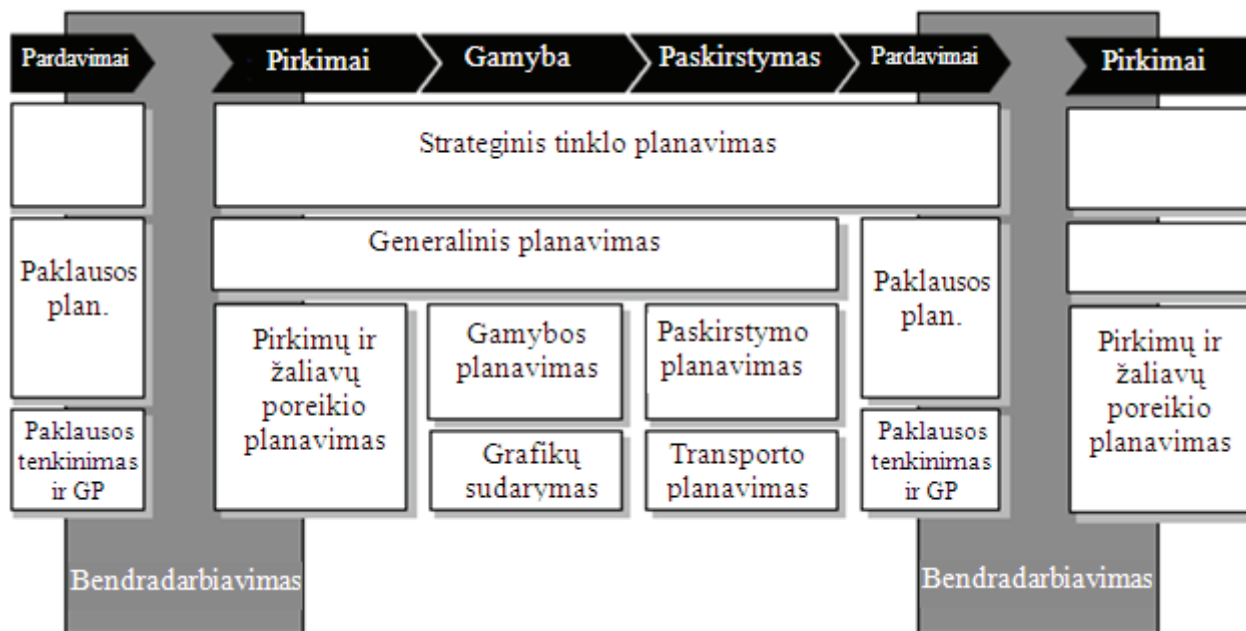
Pardavimai
Pirkimai
Gamyba
Paskirstymas
Pardavimai
Pirkimai

Strateginis tinklo planavimas

Generalinis planavimas

Paklausos plan.

Pirkimų ir žaliavų poreikio planavimas

Gamybos planavimas

Paskirstymo planavimas

Paklausos plan.

Pirkimų ir žaliavų poreikio planavimas

Paklausos tenkinimas ir GP

Grafikų sudarymas

Transporto planavimas

Paklausos tenkinimas ir GP

Bendradarbiavimas

Bendradarbiavimas